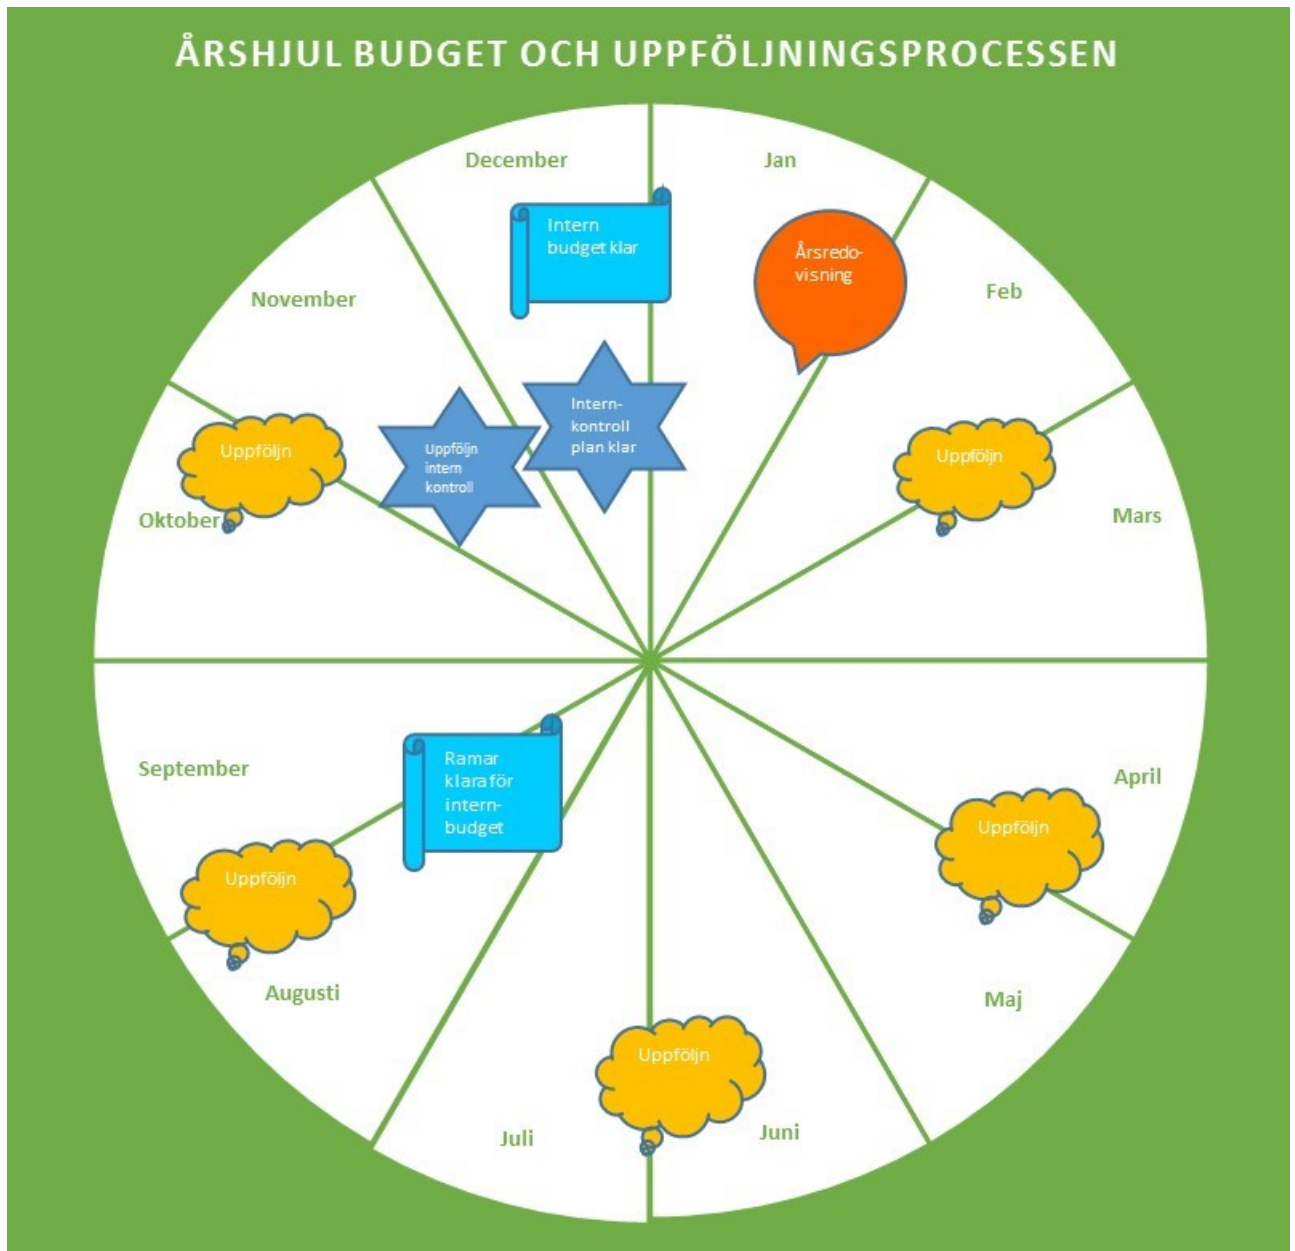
ÅRSHJUL BUDGET OCH UPPFÖLJNINGSPROCESSEN

December

Intern budget klar

Jan

Årsredovisning

Feb

November

Internkontroll plan klar

Uppföljn intern kontroll

Uppföljn

Oktober

Uppföljn

Mars

September

Ramar klara för internbudget

April

Uppföljn

Uppföljn

Augusti

Maj

Uppföljn

Juli

Juni